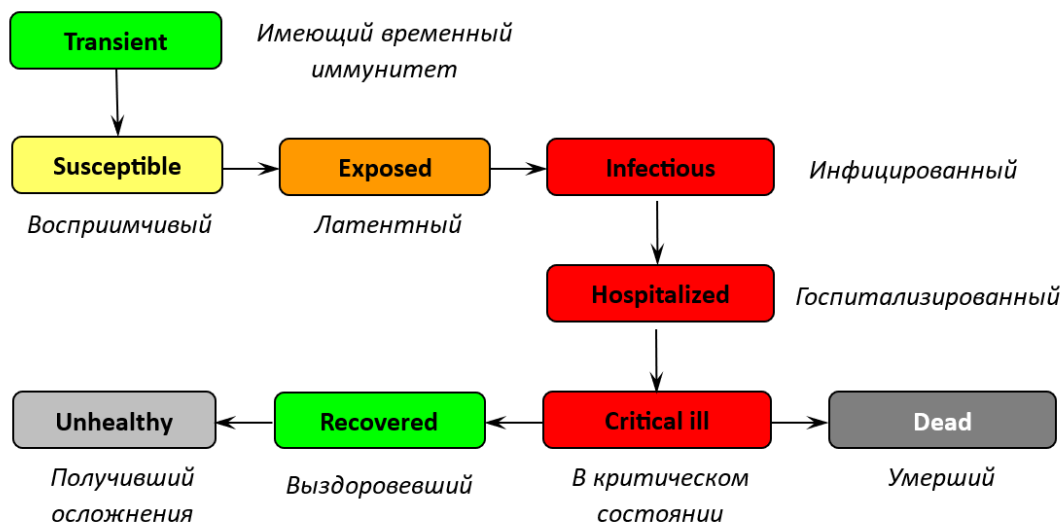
Transient

Имеющий временный иммунитет

Susceptible

Exposed

Infectious

Инфицированный

Восприимчивый

Латентный

Hospitalized

Госпитализированный

Unhealthy

Recovered

Critical ill

Dead

Получивший осложнения

Выздоровевший

В критическом состоянии

Умерший